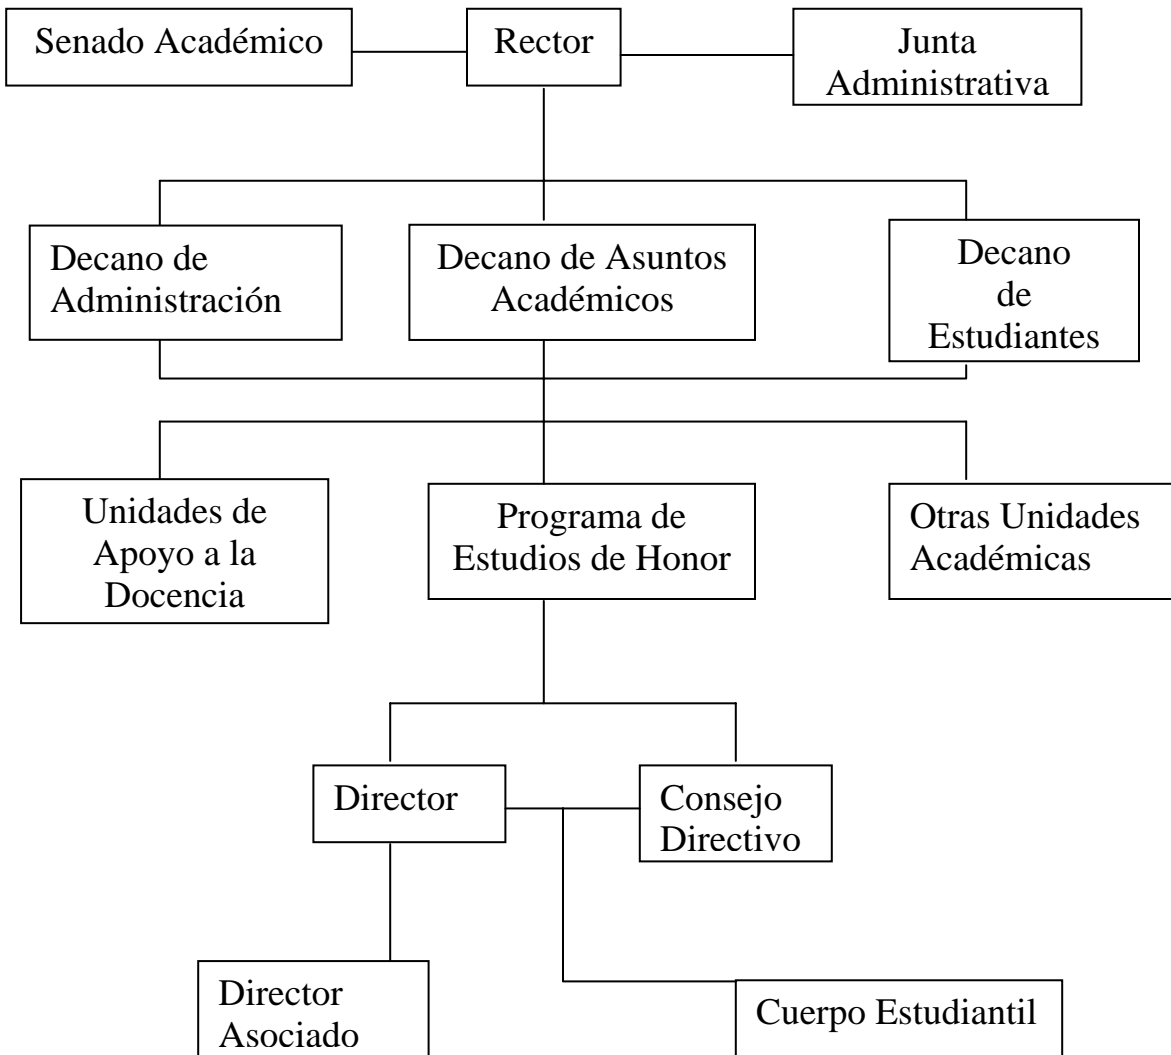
Senado Académico

Rector

Junta Administrativa

Decano de Administración

Decano de Asuntos Académicos

Decano de Estudiantes

Unidades de Apoyo a la Docencia

Programa de Estudios de Honor

Otras Unidades Académicas

Director

Consejo Directivo

Director Asociado

Cuerpo Estudiantil